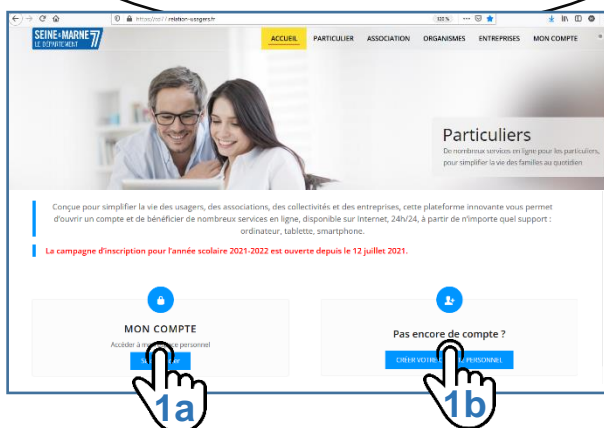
https://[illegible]/relation-usagers.fr

133 %

SEINE & MARNE 77 LE DÉPARTEMENT

ACCUEIL PARTICULIER ASSOCIATION ORGANISMES ENTREPRISES MON COMPTE

Particuliers

De nombreux services en ligne pour les particuliers, pour simplifier la vie des familles au quotidien

Conçue pour simplifier la vie des usagers, des associations, des collectivités et des entreprises, cette plateforme innovante vous permet d'ouvrir un compte et de bénéficier de nombreux services en ligne, disponible sur Internet, 24h/24, à partir de n'importe quel support : ordinateur, tablette, smartphone.

La campagne d'inscription pour l'année scolaire 2021-2022 est ouverte depuis le 12 juillet 2021.

MON COMPTE

Accéder à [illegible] personnel

Pas encore de compte ?

CRÉER VOTRE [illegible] PERSONNEL

1a

1b